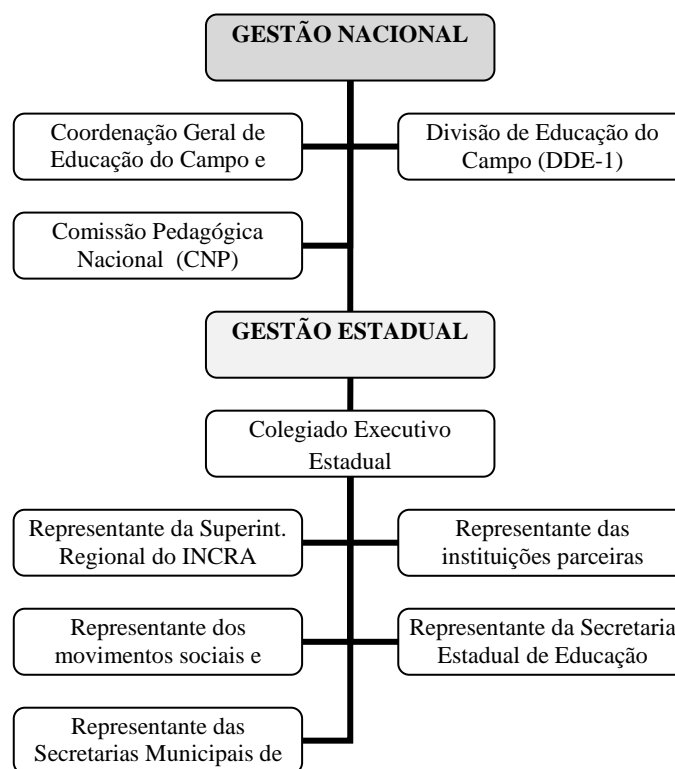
GESTÃO NACIONAL

Coordenação Geral de Educação do Campo e

Divisão de Educação do Campo (DDE-1)

Comissão Pedagógica Nacional (CNP)

GESTÃO ESTADUAL

Colegiado Executivo Estadual

Representante da Superint. Regional do INCRA

Representante das instituições parceiras

Representante dos movimentos sociais e

Representante da Secretaria Estadual de Educação

Representante das Secretarias Municipais de